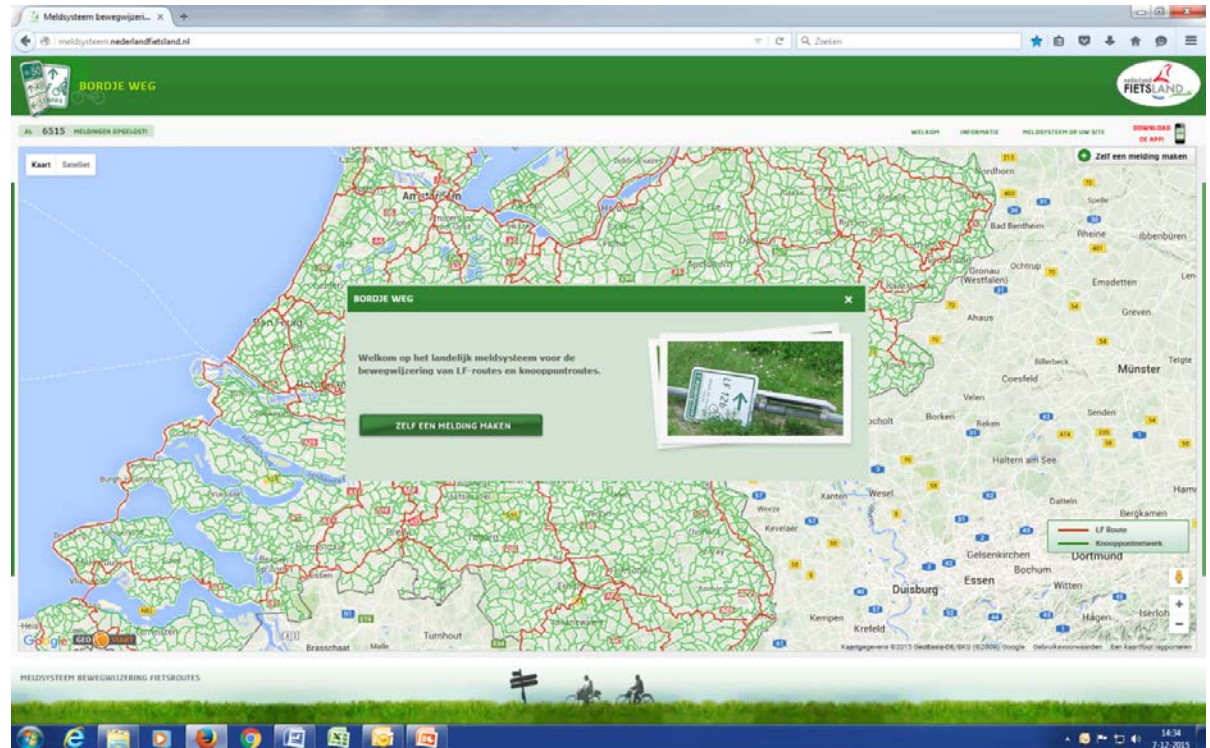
Meldsysteem bewegwijzeri... ×

meldsysteem.nederlandfietsland.nl

Zoeken

BORDJE WEG

nederland FIETSLAND

AL 6515 MELDINGEN OPGELOST!

WELKOM INFORMATIE MELDSYSTEEM OP UW SITE DOWNLOAD DE APP!

Kaart Satelliet

Zelf een melding maken

Amsterdam

Nordhorn

Bad Bentheim

Rheine

Ibbenbüren

Spelle

Gronau (Westfalen)

Ochtrup

Emsdetten

Ahaus

Greven

Münster

Telgte

Billerbeck

Coesfeld

Velen

Borken

Reken

Senden

Haltern am See

Xanten

Wesel

Dorsten

Datteln

Bergkamen

Weeze

Kevelaer

Gelsenkirchen

Dortmund

Bochum

Essen

Witten

Duisburg

Kempen

Krefeld

Hagen

Iserlohn

Turnhout

Brasschaat

Malle

BORDJE WEG

Welkom op het landelijk meldsysteem voor de bewegwijzering van LF-routes en knooppuntroutes.

ZELF EEN MELDING MAKEN

LF Route

Knooppuntnetwerk

Kaartgegevens ©2015 GeoBasis-DE/BKG (©2009), Google Gebruiksvoorwaarden Een kaartfout rapporteren

Google

MELDSYSTEEM BEWEGWIJZERING FIETSROUTES

14:34
7-12-2015